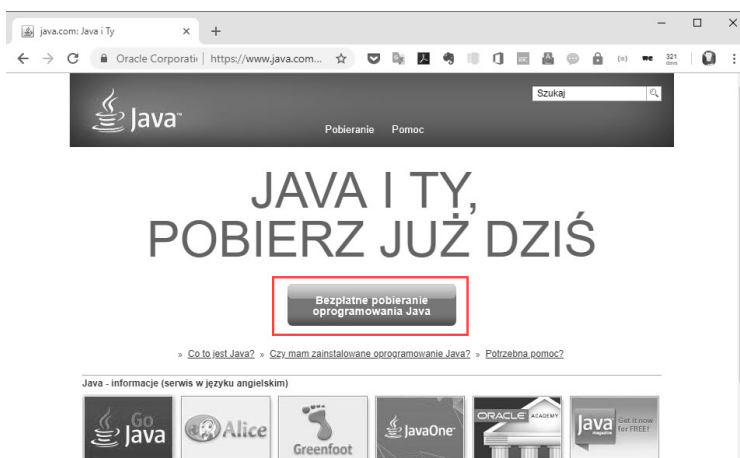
java.com: Java i Ty

Oracle Corporati | https://www.java.com...

321

Java

Szukaj

Pobieranie Pomoc

JAVA I TY, POBIERZ JUŻ DZIŚ

Bezpłatne pobieranie oprogramowania Java

» Co to jest Java? » Czy mam zainstalowane oprogramowanie Java? » Potrzebna pomoc?

Java - informacje (serwis w języku angielskim)

Go Java

Alice

Greenfoot

JavaOne

ORACLE ACADEMY

Java magazine Get it now for FREE!